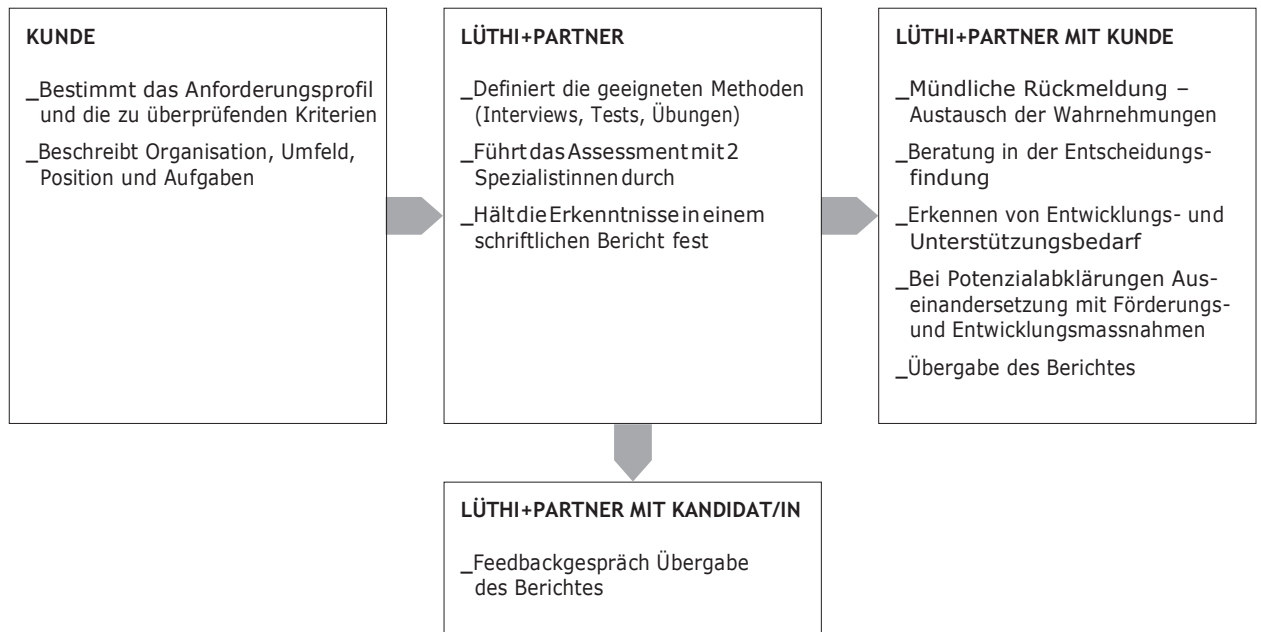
KUNDE

_Bestimmt das Anforderungsprofil und die zu überprüfenden Kriterien

_Beschreibt Organisation, Umfeld, Position und Aufgaben

LÜTHI+PARTNER

_Definiert die geeigneten Methoden (Interviews, Tests, Übungen)

_Führt das Assessment mit 2 Spezialistinnen durch

_Hält die Erkenntnisse in einem schriftlichen Bericht fest

LÜTHI+PARTNER MIT KUNDE

_Mündliche Rückmeldung – Austausch der Wahrnehmungen

_Beratung in der Entscheidungsfindung

_Erkennen von Entwicklungs- und Unterstützungsbedarf

_Bei Potenzialabklärungen Auseinandersetzung mit Förderungs- und Entwicklungsmassnahmen

_Übergabe des Berichtes

LÜTHI+PARTNER MIT KANDIDAT/IN

_Feedbackgespräch Übergabe des Berichtes